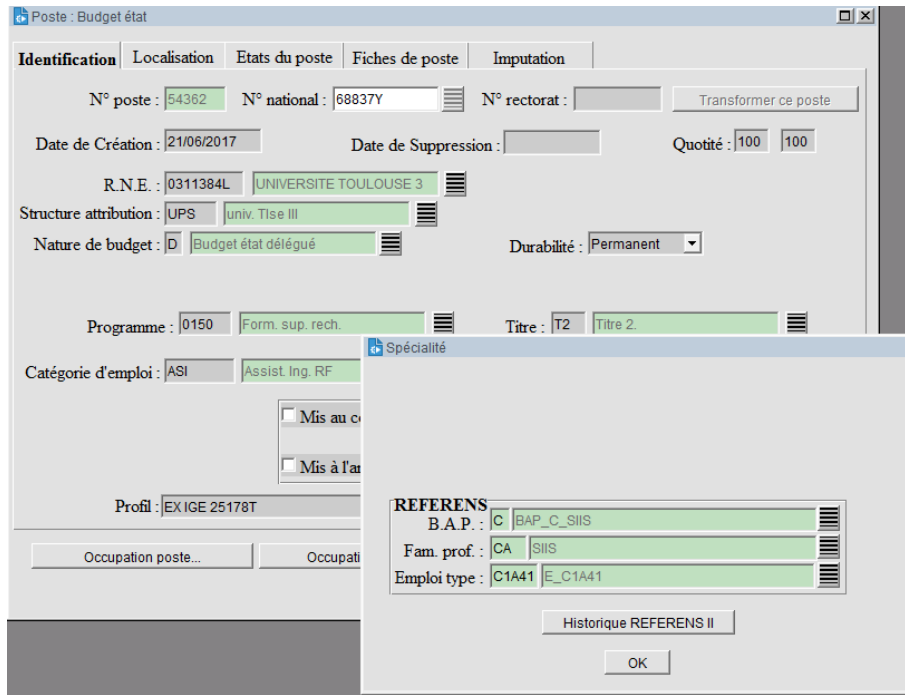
Poste : Budget état

Identification | Localisation | Etats du poste | Fiches de poste | Imputation

N° poste : 54362
N° national : 68837Y
N° rectorat :
Transformer ce poste

Date de Création : 21/06/2017
Date de Suppression :
Quotité : 100 100

R.N.E. : 0311384L UNIVERSITE TOULOUSE 3
Structure attribution : UPS univ. Tlse III
Nature de budget : D Budget état délégué
Durabilité : Permanent

Programme : 0150 Form. sup. rech.
Titre : T2 Titre 2.

Catégorie d'emploi : ASI Assist. Ing. RF

Mis au c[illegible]

Mis à l'a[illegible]

Profil : EX IGE 25178T

Occupation poste...
Occupati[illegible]

Spécialité

REFERENS
B.A.P. : C BAP_C_SIIS
Fam. prof. : CA SIIS
Emploi type : C1A41 E_C1A41

Historique REFERENS II

OK